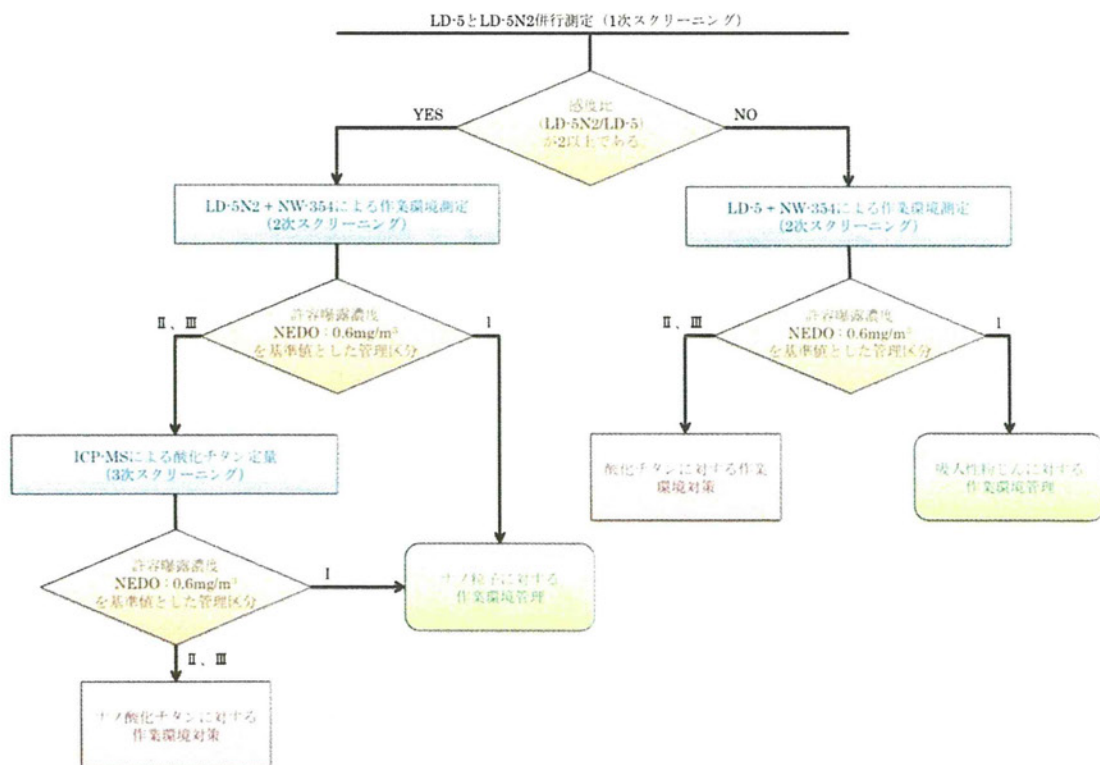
LD-5とLD-5N2併行測定（1次スクリーニング）

感度比
(LD-5N2/LD-5)
が2以上である。

YES

NO

LD-5N2 + NW-354による作業環境測定
(2次スクリーニング)

LD-5 + NW-354による作業環境測定
(2次スクリーニング)

許容曝露濃度
NEDO：0.6mg/m³
を基準値とした管理区分

Ⅱ、Ⅲ

Ⅰ

許容曝露濃度
NEDO：0.6mg/m³
を基準値とした管理区分

Ⅱ、Ⅲ

Ⅰ

ICP-MSによる酸化チタン定量
(3次スクリーニング)

酸化チタンに対する作業環境対策

吸入性粉じんに対する作業環境管理

許容曝露濃度
NEDO：0.6mg/m³
を基準値とした管理区分

Ⅰ

ナノ粒子に対する作業環境管理

Ⅱ、Ⅲ

ナノ酸化チタンに対する作業環境対策